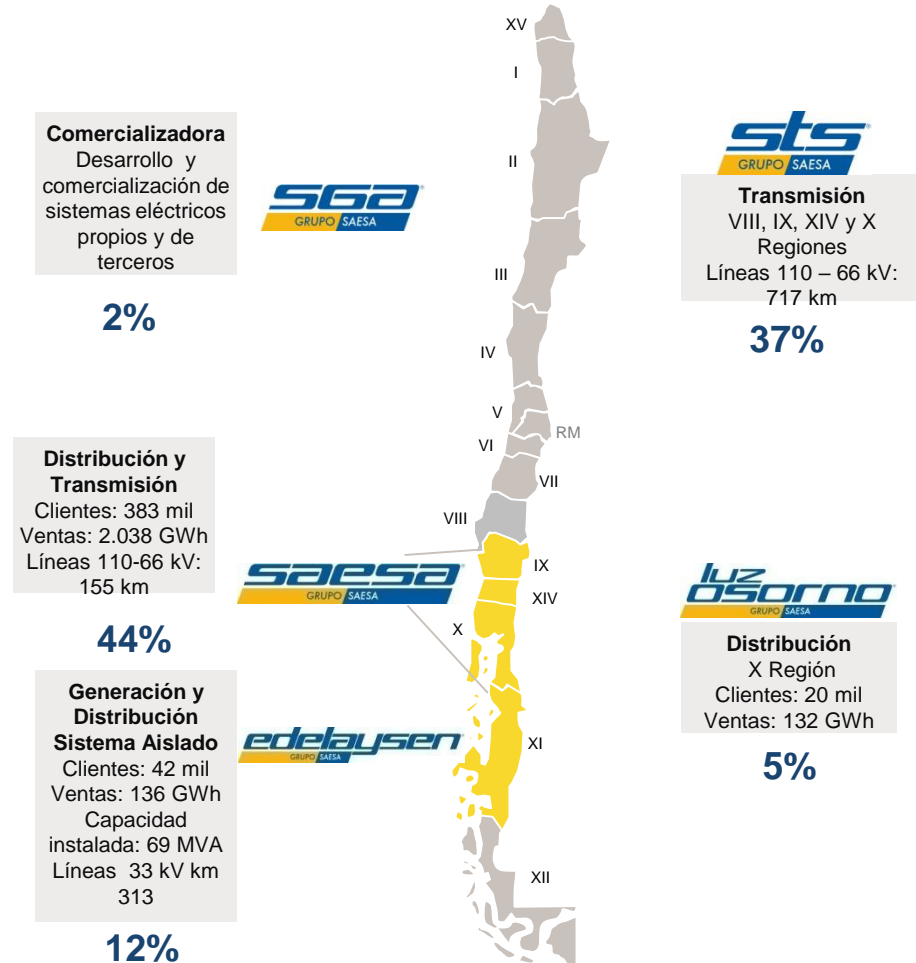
Comercializadora
Desarrollo y comercialización de sistemas eléctricos propios y de terceros

SGA
GRUPO SAESA

2%

Distribución y Transmisión
Clientes: 383 mil
Ventas: 2.038 GWh
Líneas 110-66 kV: 155 km

saesa
GRUPO SAESA

44%

Generación y Distribución Sistema Aislado
Clientes: 42 mil
Ventas: 136 GWh
Capacidad instalada: 69 MVA
Líneas 33 kV km 313

edelaysen
GRUPO SAESA

12%

XV
I
II
III
IV
V
RM
VI
VII
VIII
IX
XIV
X
XI
XII

sts
GRUPO SAESA

Transmisión
VIII, IX, XIV y X Regiones
Líneas 110 – 66 kV: 717 km

37%

luz osorno
GRUPO SAESA

Distribución
X Región
Clientes: 20 mil
Ventas: 132 GWh

5%